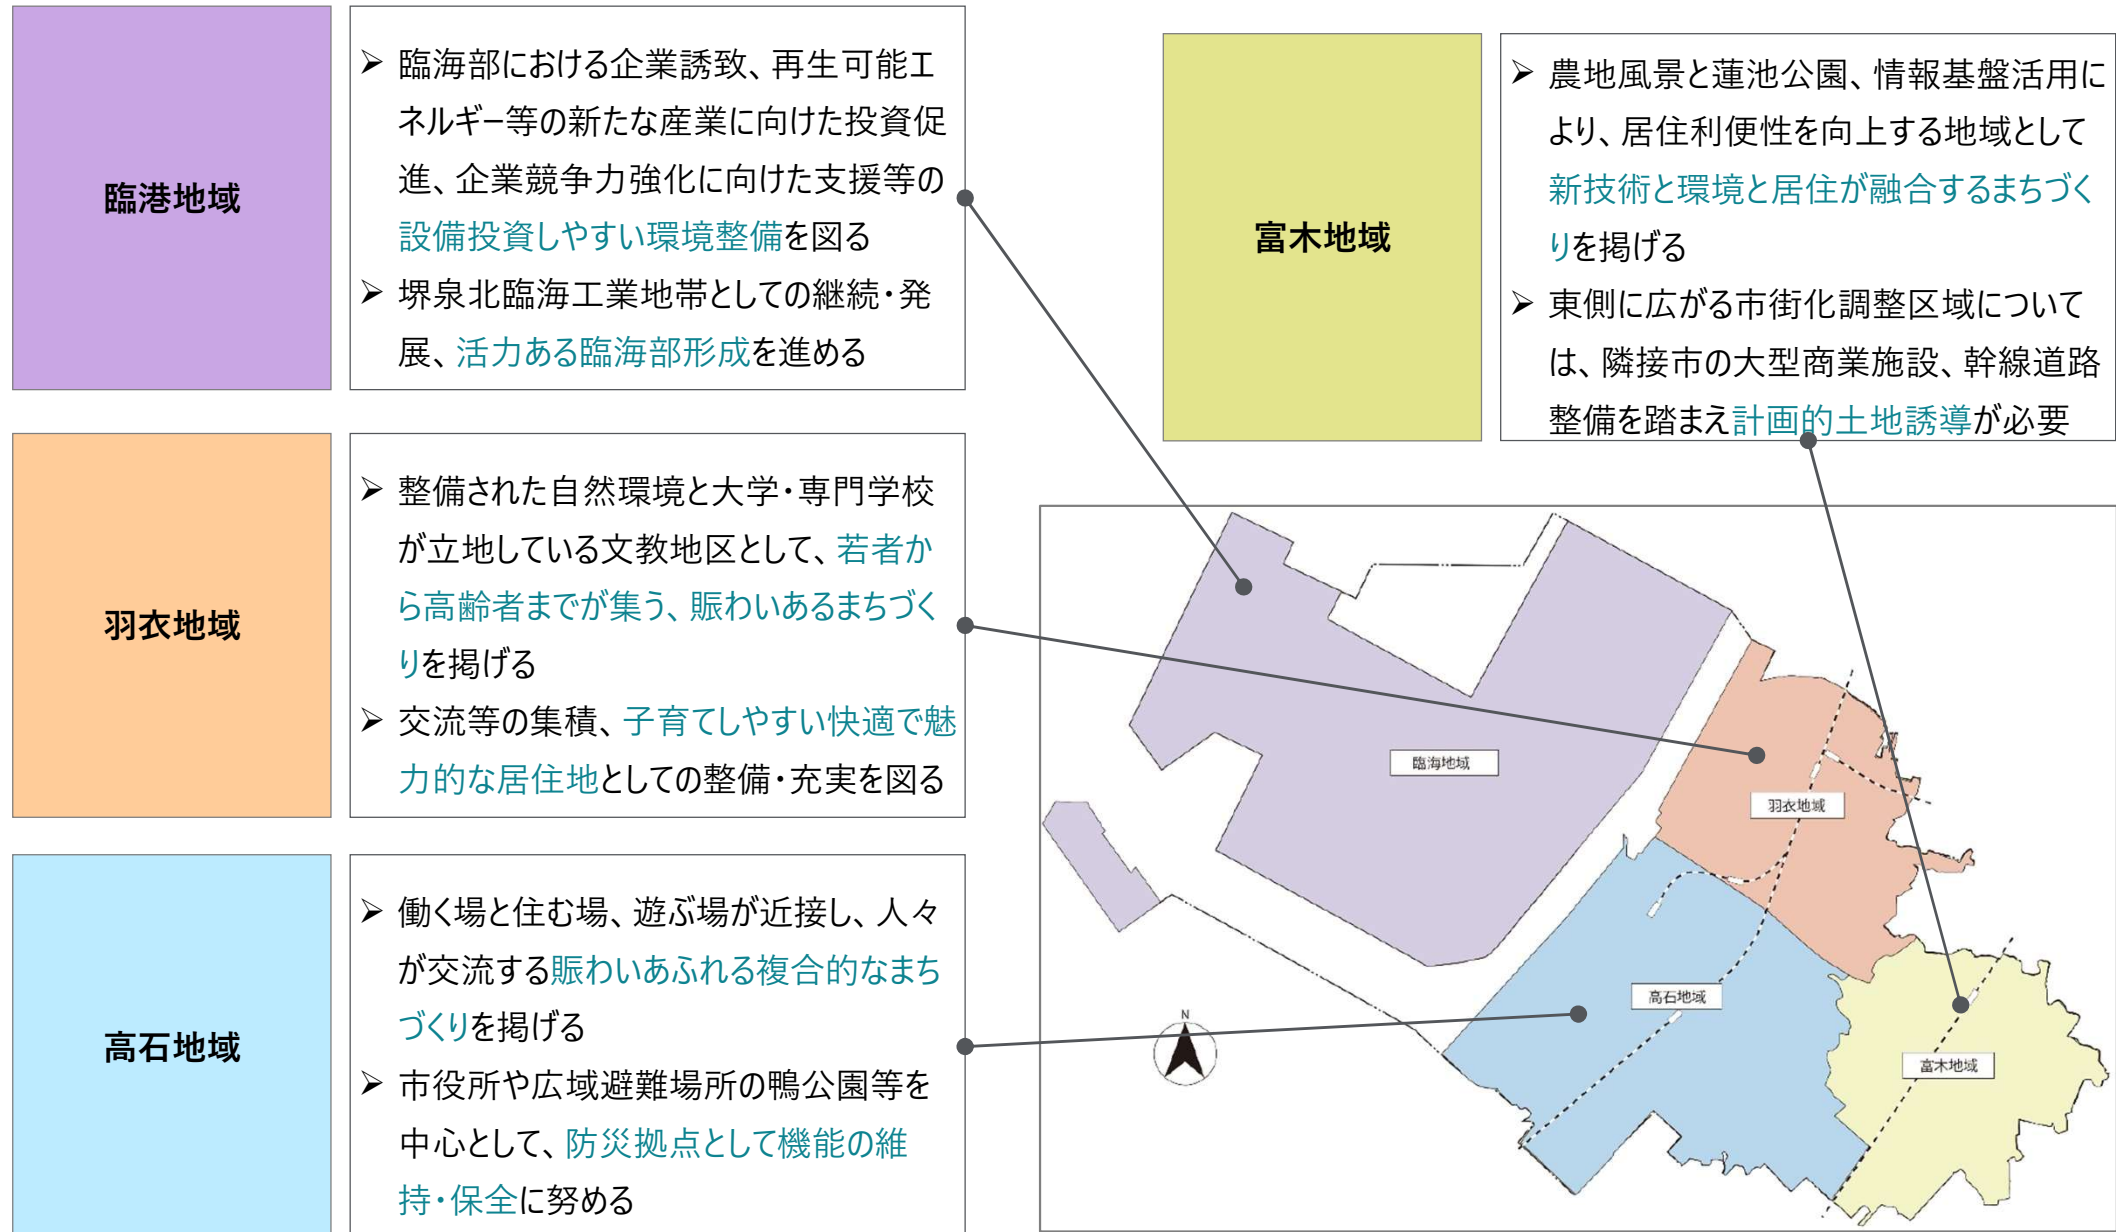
臨港地域

➢ 臨海部における企業誘致、再生可能エネルギー等の新たな産業に向けた投資促進、企業競争力強化に向けた支援等の設備投資しやすい環境整備を図る
➢ 堺泉北臨海工業地帯としての継続・発展、活力ある臨海部形成を進める

富木地域

➢ 農地風景と蓮池公園、情報基盤活用により、居住利便性を向上する地域として新技術と環境と居住が融合するまちづくりを掲げる
➢ 東側に広がる市街化調整区域については、隣接市の大型商業施設、幹線道路整備を踏まえ計画的土地誘導が必要

羽衣地域

➢ 整備された自然環境と大学・専門学校が立地している文教地区として、若者から高齢者までが集う、賑わいあるまちづくりを掲げる
➢ 交流等の集積、子育てしやすい快適で魅力的な居住地としての整備・充実を図る

高石地域

➢ 働く場と住む場、遊ぶ場が近接し、人々が交流する賑わいあふれる複合的なまちづくりを掲げる
➢ 市役所や広域避難場所の鴨公園等を中心として、防災拠点として機能の維持・保全に努める

臨海地域
羽衣地域
高石地域
富木地域
N